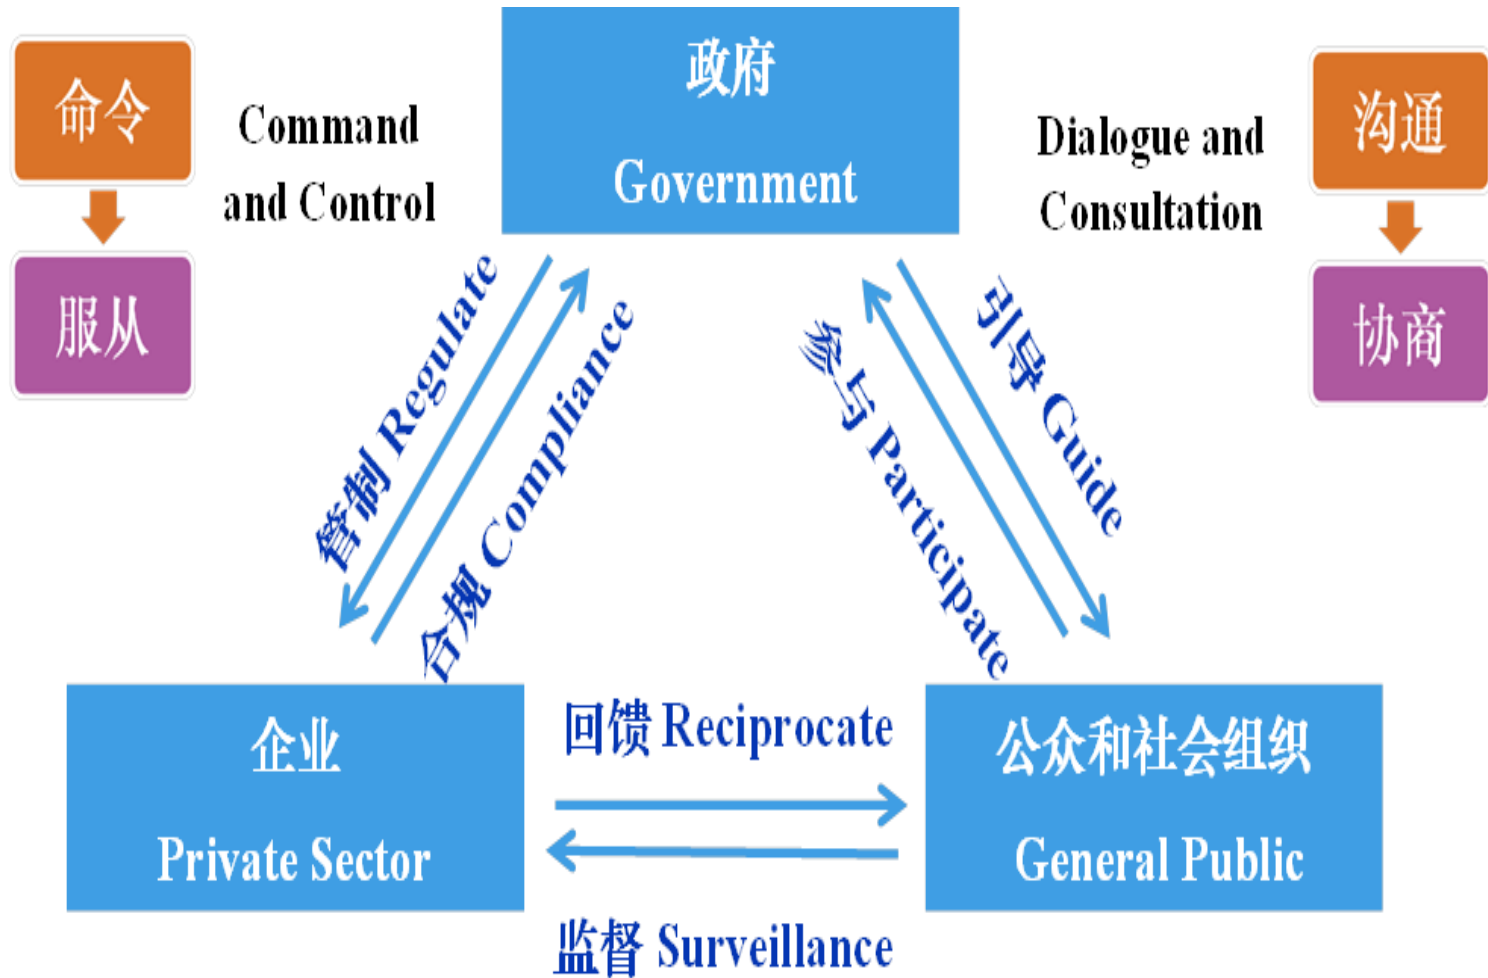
命令

服从

Command and Control

政府

Government

Dialogue and Consultation

沟通

协商

管制 Regulate

合规 Compliance

参与 Participate

引导 Guide

企业

Private Sector

回馈 Reciprocate

监督 Surveillance

公众和社会组织

General Public